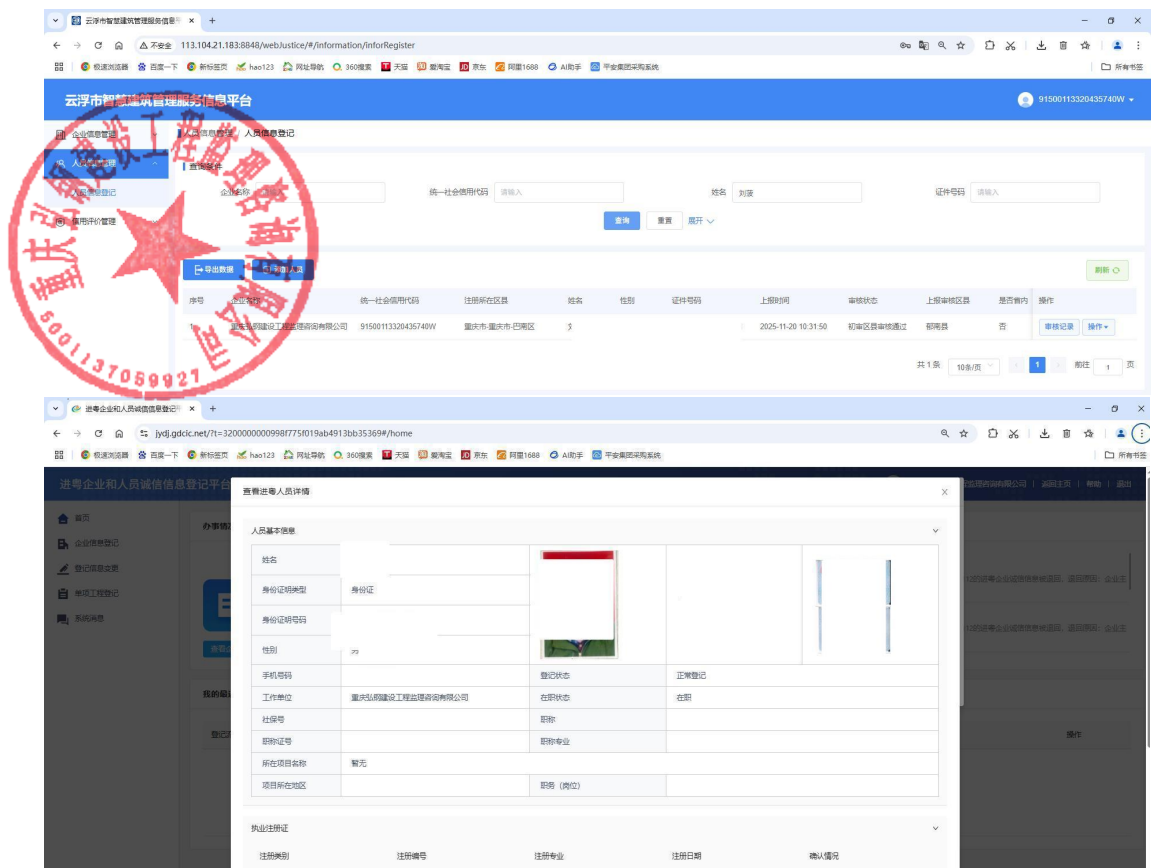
云浮市智慧建筑管理服务信息 ×  +
113.104.21.183:8848/webJustice/#/information/inforRegister
极速浏览器 百度一下 新标签页 hao123 网址导航 360搜索 天猫 爱淘宝 京东 阿里1688 AI助手 平安集团采购系统
所有书签

云浮市智慧建筑管理服务信息平台
91500113320435740W

企业信息管理
人员信息管理
人员信息登记
信用评价管理

人员信息管理 / 人员信息登记

查询条件
企业名称
统一社会信用代码 请输入
姓名 刘茨
证件号码 请输入
查询 重置 展开

导出数据
引入人员
刷新

| 序号 | 企业名称 | 统一社会信用代码 | 注册所在区县 | 姓名 | 性别 | 证件号码 | 上报时间 | 审核状态 | 上报审核区县 | 是否省内 | 操作 |
|---|---|---|---|---|---|---|---|---|---|---|---|
| 1 | 重庆弘丽建设工程监理咨询有限公司 | 91500113320435740W | 重庆市-重庆市-巴南区 | 刘 | | | 2025-11-20 10:31:50 | 初审区县审核通过 | 郁南县 | 否 | 审核记录 操作 |

共 1 条 10条/页 1 前往 1 页

重庆弘丽建设工程监理咨询有限公司
5001137059927

进粤企业和人员诚信信息登记 ×  +
jydj.gdcic.net/?t=3200000000998f775f019ab4913bb35369#/home
极速浏览器 百度一下 新标签页 hao123 网址导航 360搜索 天猫 爱淘宝 京东 阿里1688 AI助手 平安集团采购系统
所有书签

进粤企业和人员诚信信息登记平台
监理咨询有限公司 | 返回主页 | 帮助 | 退出

首页
企业信息登记
登记信息变更
单项工程登记
系统消息

办事指南
查看
我的最近
登记
操作

查看进粤人员详情
×

人员基本信息
| 姓名 | | | | |
|---|---|---|---|---|
| 身份证明类型 | 身份证 | | | |
| 身份证明号码 | | | | |
| 性别 | 男 | | | |
| 手机号码 | | 登记状态 | 正常登记 | |
| 工作单位 | 重庆弘丽建设工程监理咨询有限公司 | 在职状态 | 在职 | |
| 社保号 | | 职称 | | |
| 职称证号 | | 职称专业 | | |
| 所在项目名称 | 暂无 | | | |
| 项目所在地区 | | 职务（岗位） | | |

执业注册证
| 注册类别 | 注册编号 | 注册专业 | 注册日期 | 确认情况 |
|---|---|---|---|---|